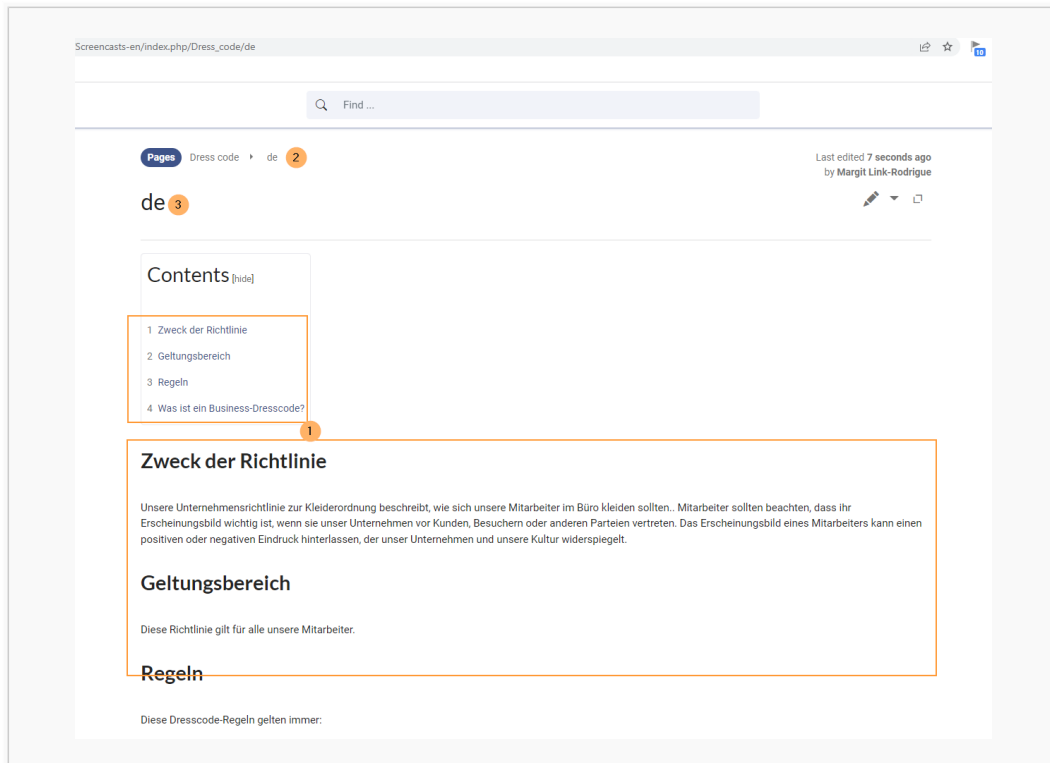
Screencasts-en/index.php/Dress_code/de

10

Find ...

Pages Dress code de 2

Last edited **7 seconds ago** by **Margit Link-Rodrigue**

de 3

Contents [hide]

1 Zweck der Richtlinie

2 Geltungsbereich

3 Regeln

4 Was ist ein Business-Dresscode?

1

Zweck der Richtlinie

Unsere Unternehmensrichtlinie zur Kleiderordnung beschreibt, wie sich unsere Mitarbeiter im Büro kleiden sollten.. Mitarbeiter sollten beachten, dass ihr Erscheinungsbild wichtig ist, wenn sie unser Unternehmen vor Kunden, Besuchern oder anderen Parteien vertreten. Das Erscheinungsbild eines Mitarbeiters kann einen positiven oder negativen Eindruck hinterlassen, der unser Unternehmen und unsere Kultur widerspiegelt.

Geltungsbereich

Diese Richtlinie gilt für alle unsere Mitarbeiter.

Regeln

Diese Dresscode-Regeln gelten immer: